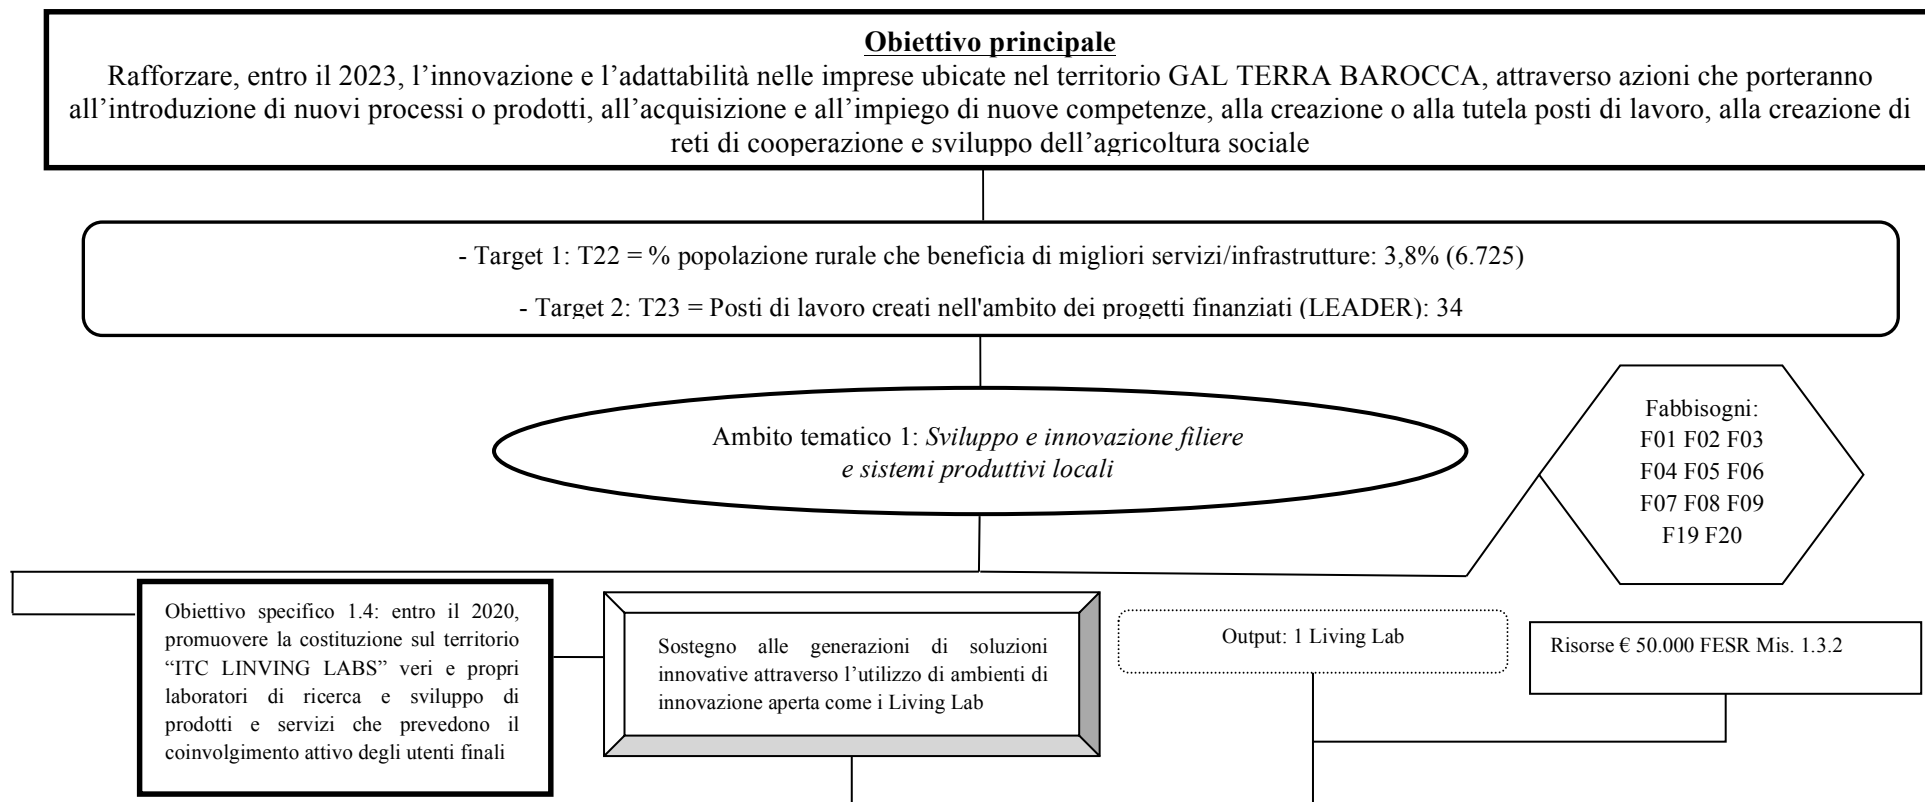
**Obiettivo principale**

Rafforzare, entro il 2023, l'innovazione e l'adattabilità nelle imprese ubicate nel territorio GAL TERRA BAROCCA, attraverso azioni che porteranno all'introduzione di nuovi processi o prodotti, all'acquisizione e all'impiego di nuove competenze, alla creazione o alla tutela posti di lavoro, alla creazione di reti di cooperazione e sviluppo dell'agricoltura sociale

- Target 1: T22 = % popolazione rurale che beneficia di migliori servizi/infrastrutture: 3,8% (6.725)

- Target 2: T23 = Posti di lavoro creati nell'ambito dei progetti finanziati (LEADER): 34

Ambito tematico 1: *Sviluppo e innovazione filiere e sistemi produttivi locali*

Fabbisogni:
F01 F02 F03
F04 F05 F06
F07 F08 F09
F19 F20

Obiettivo specifico 1.4: entro il 2020, promuovere la costituzione sul territorio "ITC LINVING LABS" veri e propri laboratori di ricerca e sviluppo di prodotti e servizi che prevedono il coinvolgimento attivo degli utenti finali

Sostegno alle generazioni di soluzioni innovative attraverso l'utilizzo di ambienti di innovazione aperta come i Living Lab

Output: 1 Living Lab

Risorse € 50.000 FESR Mis. 1.3.2